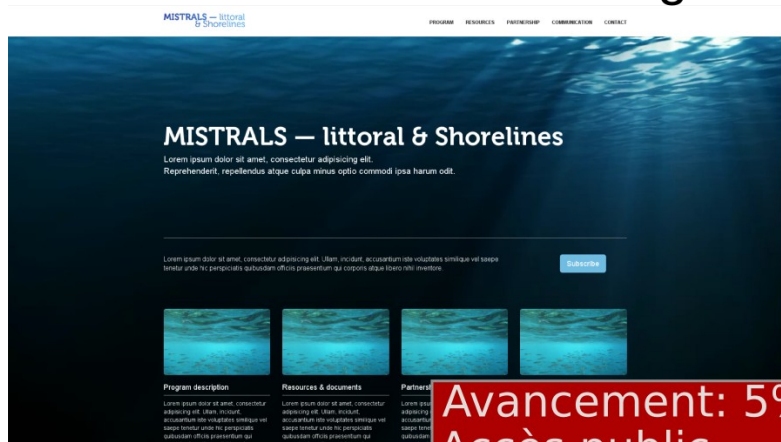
MISTRALS — littoral & Shorelines

PROGRAM RESOURCES PARTNERSHIP COMMUNICATION CONTACT

MISTRALS — littoral & Shorelines

Lorem ipsum dolor sit amet, consectetur adipisicing elit.
Reprehenderit, repellendus atque culpa minus optio commodi ipsa harum odit.

Lorem ipsum dolor sit amet, consectetur adipisicing elit. Ullam, incidunt, accusantium iste voluptates similique vel saepe tenetur unde hic perspiciatis quibusdam officiis praesentium qui corporis atque libero nihil inventore.

Subscribe

Program description

Lorem ipsum dolor sit amet, consectetur adipisicing elit. Ullam, incidunt, accusantium iste voluptates similique vel saepe tenetur unde hic perspiciatis quibusdam officiis praesentium qui

Resources & documents

Lorem ipsum dolor sit amet, consectetur adipisicing elit. Ullam, incidunt, accusantium iste voluptates similique vel saepe tenetur unde hic perspiciatis quibusdam officiis praesentium qui

Partnersh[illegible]

Lorem ipsu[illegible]

Avancement: 5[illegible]

Accès public